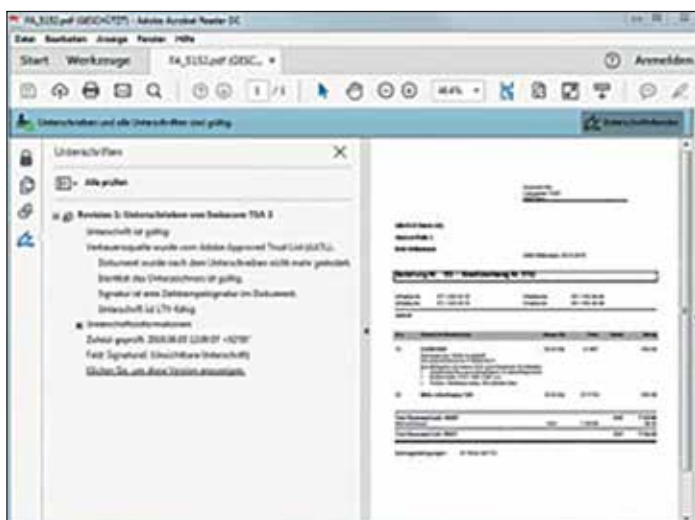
FA_5152.pdf (GESICHERT) - Adobe Acrobat Reader DC

Datei Bearbeiten Anzeige Fenster Hilfe

Start Werkzeuge FA_5152.pdf (GESIC... ×

Anmelden

1 /1 46,6%

Unterschrieben und alle Unterschriften sind gültig.

Unterschriftenfenster

Unterschriften

Alle prüfen

Revision 1: Unterschrieben von Seibacom TSA 3

Unterschrift ist gültig:

Vertrauensquelle wurde von Adobe Approved Trust List (AATL).

Dokument wurde nach dem Unterschreiben nicht mehr geändert.

Identität des Unterzeichners ist gültig.

Signatur ist eine Zeitstempelsignatur im Dokument.

Unterschrift ist LTV-fähig.

Unterschriftsinformationen

Zeitst geprüft: 2018.08.03 12:08:07 +02'00'

Feld: Signature1 (Unsichtbare Unterschrift)

Klicken Sie, um diese Version anzuzeigen.

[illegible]